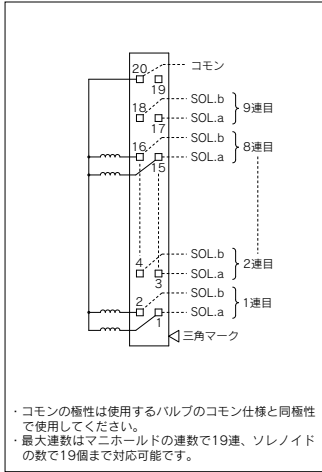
20
19
コモン
18
17
SOL.b
SOL.a
9連目
16
15
SOL.b
SOL.a
8連目
4
3
SOL.b
SOL.a
2連目
2
1
SOL.b
SOL.a
1連目
三角マーク

・コモンの極性は使用するバルブのコモン仕様と同極性で使用してください。
・最大連数はマニホールドの連数で19連、ソレノイドの数で19個まで対応可能です。